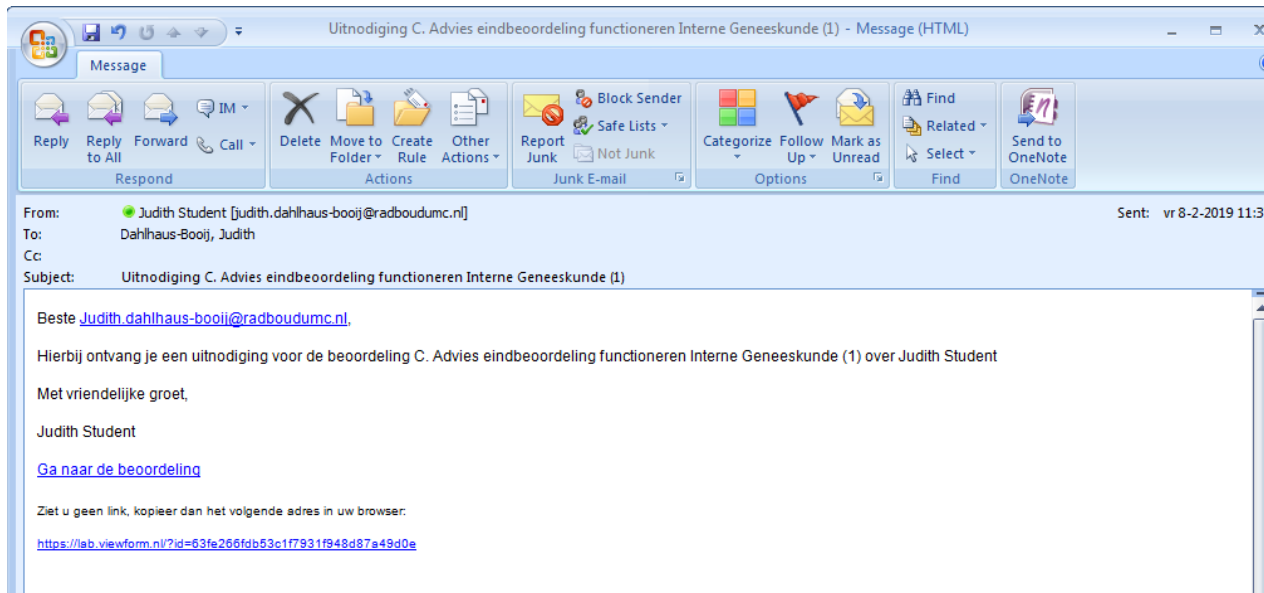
Uitnodiging C. Advies eindbeoordeling functioneren Interne Geneeskunde (1) - Message (HTML)

Message

Reply
Reply to All
Forward
IM
Call
Respond

Delete
Move to Folder
Create Rule
Other Actions
Actions

Report Junk
Block Sender
Safe Lists
Not Junk
Junk E-mail

Categorize
Follow Up
Mark as Unread
Options

Find
Related
Select
Find

Send to OneNote
OneNote

From: Judith Student [judith.dahlhaus-booij@radboudumc.nl]
Sent: vr 8-2-2019 11:3
To: Dahlhaus-Booij, Judith
Cc:
Subject: Uitnodiging C. Advies eindbeoordeling functioneren Interne Geneeskunde (1)

Beste Judith.dahlhaus-booij@radboudumc.nl,

Hierbij ontvang je een uitnodiging voor de beoordeling C. Advies eindbeoordeling functioneren Interne Geneeskunde (1) over Judith Student

Met vriendelijke groet,

Judith Student

Ga naar de beoordeling

Ziet u geen link, kopieer dan het volgende adres in uw browser:

https://lab.viewform.nl/?id=63fe266fdb53c1f7931f948d87a49d0e